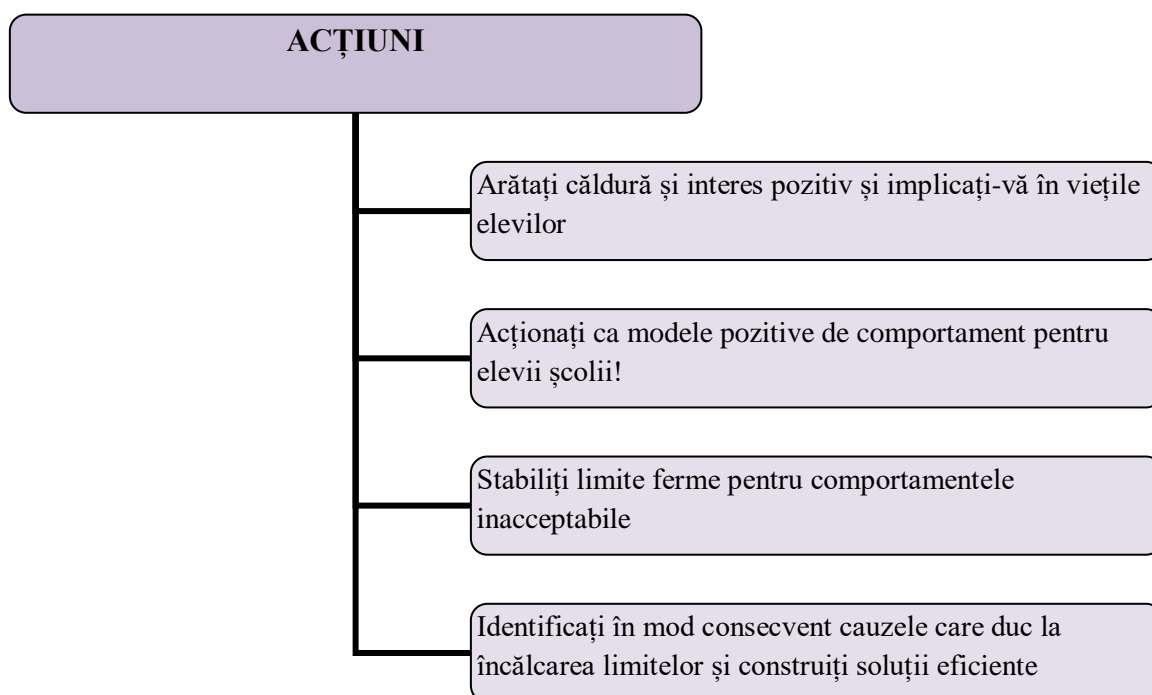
ACȚIUNI

Arătați căldură și interes pozitiv și implicați-vă în viețile elevilor

Acționați ca modele pozitive de comportament pentru elevii școlii!

Stabiliți limite ferme pentru comportamentele inacceptabile

Identificați în mod consecvent cauzele care duc la încălcarea limitelor și construiți soluții eficiente